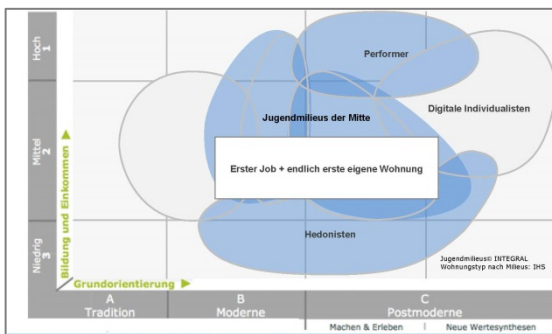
Hoch
1

Mittel
2

Niedrig
3

Bildung und Einkommen

Performer

Digitale Individualisten

Jugendmilieus der Mitte

Erster Job + endlich erste eigene Wohnung

Hedonisten

Jugendmilieus© INTEGRAL
Wohnungstyp nach Milieus: IHS

Grundorientierung

A
Tradition

B
Moderne

C
Postmoderne

Machen & Erleben | Neue Wertesynthesen